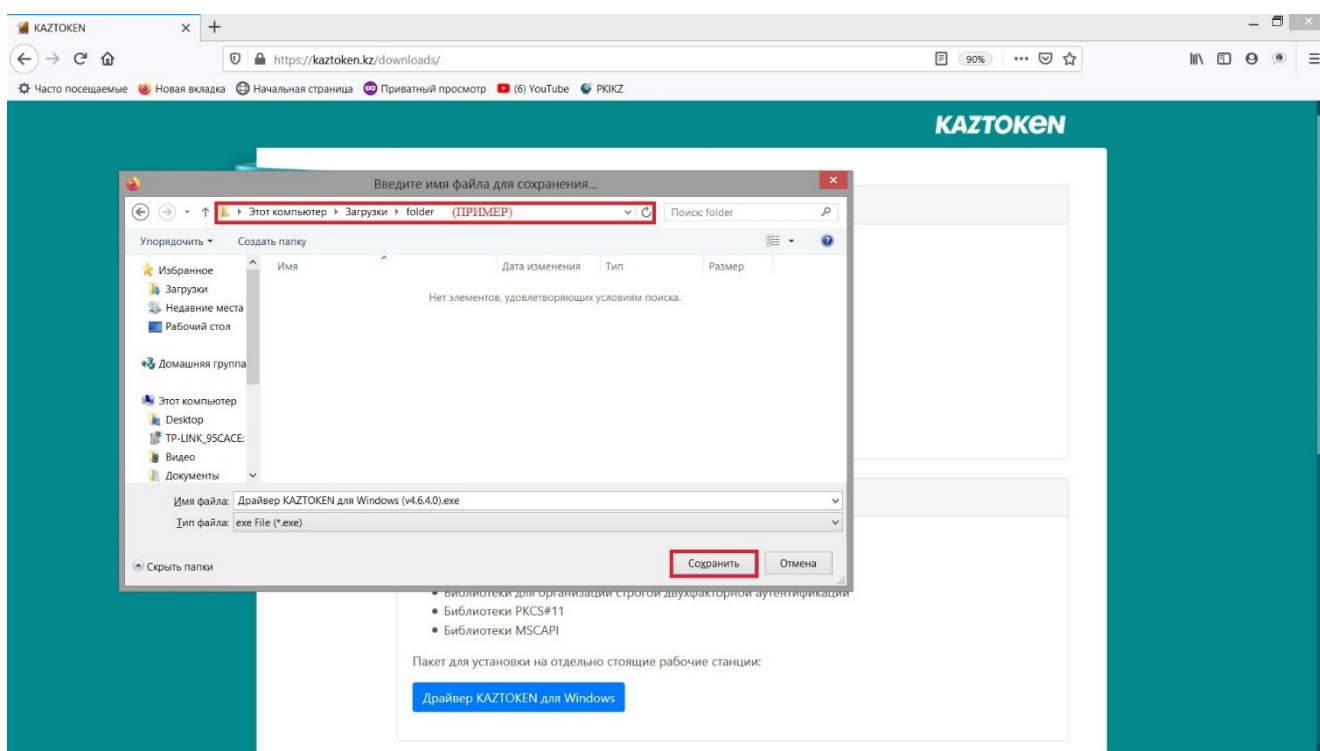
KAZTOKEN

https://kaztoken.kz/downloads/

90%

Часто посещаемые Новая вкладка Начальная страница Приватный просмотр (6) YouTube PKIKZ

KAZTOKEN

Введите имя файла для сохранения...

Этот компьютер ▸ Загрузки ▸ folder (ПРИМЕР)

Поиск: folder

Упорядочить ▾ Создать папку

Избранное
Загрузки
Недавние места
Рабочий стол

Домашняя группа

Этот компьютер
Desktop
TP-LINK_95CACE
Видео
Документы

| Имя | Дата изменения | Тип | Размер |
|---|---|---|---|

Нет элементов, удовлетворяющих условиям поиска.

Имя файла: Драйвер KAZTOKEN для Windows (v4.6.4.0).exe

Тип файла: exe File (*.exe)

Скрыть папки

Сохранить Отмена

• Библиотеки для организации строгой двухфакторной аутентификации
• Библиотеки PKCS#11
• Библиотеки MSCAPI

Пакет для установки на отдельно стоящие рабочие станции:

Драйвер KAZTOKEN для Windows